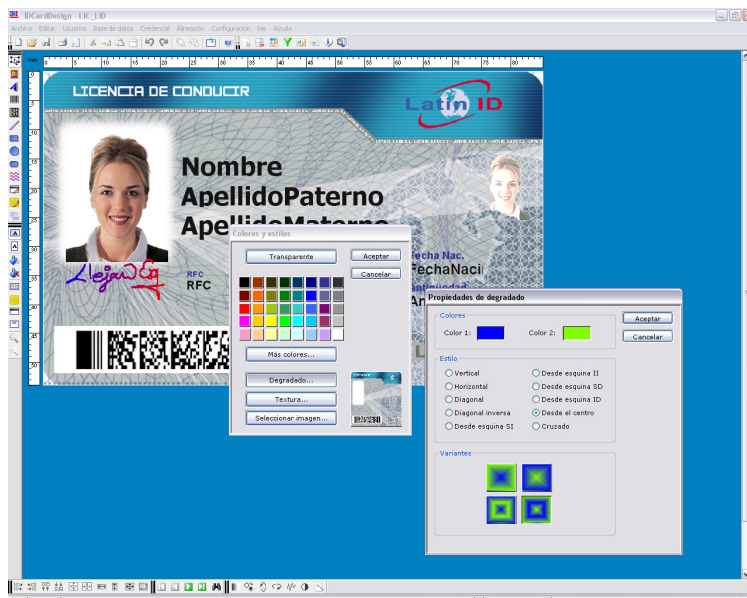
IDCardDesign - LIC_LID

Archivo Editar Usuarios Base de datos Credencial Alineación Configuración Ver Ayuda

LICENCIA DE CONDUCIR

Latin ID

Nombre
ApellidoPaterno
ApellidoMaterno

RFC
RFC

Fecha Nac.
FechaNaci
Antigüedad
An

Colores y estilos

Transparente

Aceptar

Cancelar

Más colores...

Degradado...

Textura...

Seleccionar imagen...

Propiedades de degradado

Colores

Color 1:

Color 2:

Aceptar

Cancelar

Estilo

Vertical

Horizontal

Diagonal

Diagonal inversa

Desde esquina SI

Desde esquina II

Desde esquina SD

Desde esquina ID

Desde el centro

Cruzado

Variantes